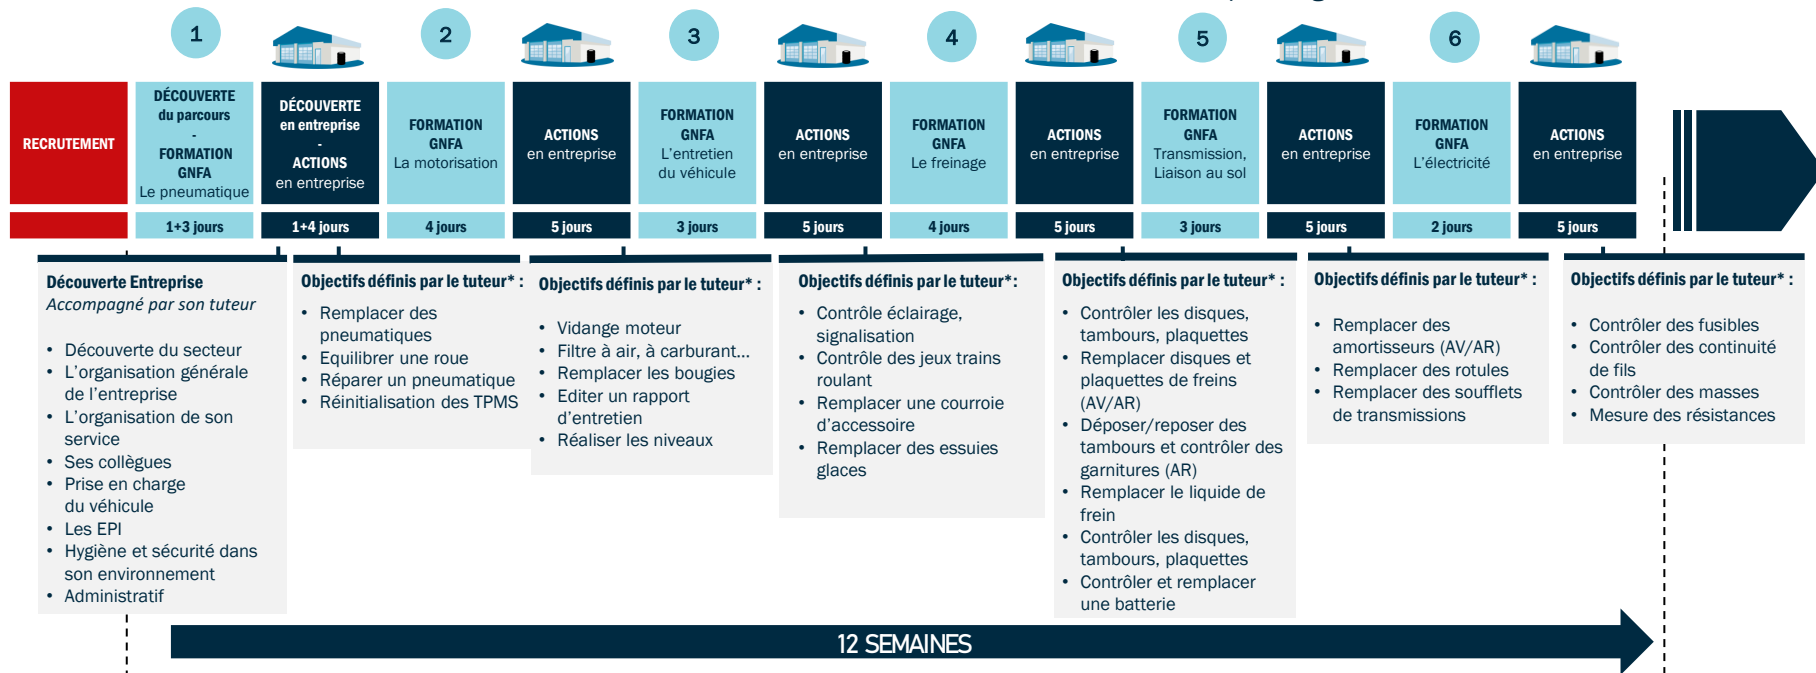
1 2 3 4 5 6

RECRUTEMENT

DÉCOUVERTE du parcours - FORMATION GNFA Le pneumatique

DÉCOUVERTE en entreprise - ACTIONS en entreprise

FORMATION GNFA La motorisation

ACTIONS en entreprise

FORMATION GNFA L'entretien du véhicule

ACTIONS en entreprise

FORMATION GNFA Le freinage

ACTIONS en entreprise

FORMATION GNFA Transmission, Liaison au sol

ACTIONS en entreprise

FORMATION GNFA L'électricité

ACTIONS en entreprise

1+3 jours | 1+4 jours | 4 jours | 5 jours | 3 jours | 5 jours | 4 jours | 5 jours | 3 jours | 5 jours | 2 jours | 5 jours

Découverte Entreprise
Accompagné par son tuteur

• Découverte du secteur
• L'organisation générale de l'entreprise
• L'organisation de son service
• Ses collègues
• Prise en charge du véhicule
• Les EPI
• Hygiène et sécurité dans son environnement
• Administratif

Objectifs définis par le tuteur* :

• Remplacer des pneumatiques
• Equilibrer une roue
• Réparer un pneumatique
• Réinitialisation des TPMS

Objectifs définis par le tuteur* :

• Vidange moteur
• Filtre à air, à carburant…
• Remplacer les bougies
• Editer un rapport d'entretien
• Réaliser les niveaux

Objectifs définis par le tuteur*:

• Contrôle éclairage, signalisation
• Contrôle des jeux trains roulant
• Remplacer une courroie d'accessoire
• Remplacer des essuies glaces

Objectifs définis par le tuteur* :

• Contrôler les disques, tambours, plaquettes
• Remplacer disques et plaquettes de freins (AV/AR)
• Déposer/reposer des tambours et contrôler des garnitures (AR)
• Remplacer le liquide de frein
• Contrôler les disques, tambours, plaquettes
• Contrôler et remplacer une batterie

Objectifs définis par le tuteur* :

• Remplacer des amortisseurs (AV/AR)
• Remplacer des rotules
• Remplacer des soufflets de transmissions

Objectifs définis par le tuteur* :

• Contrôler des fusibles
• Contrôler des continuité de fils
• Contrôler des masses
• Mesure des résistances

12 SEMAINES